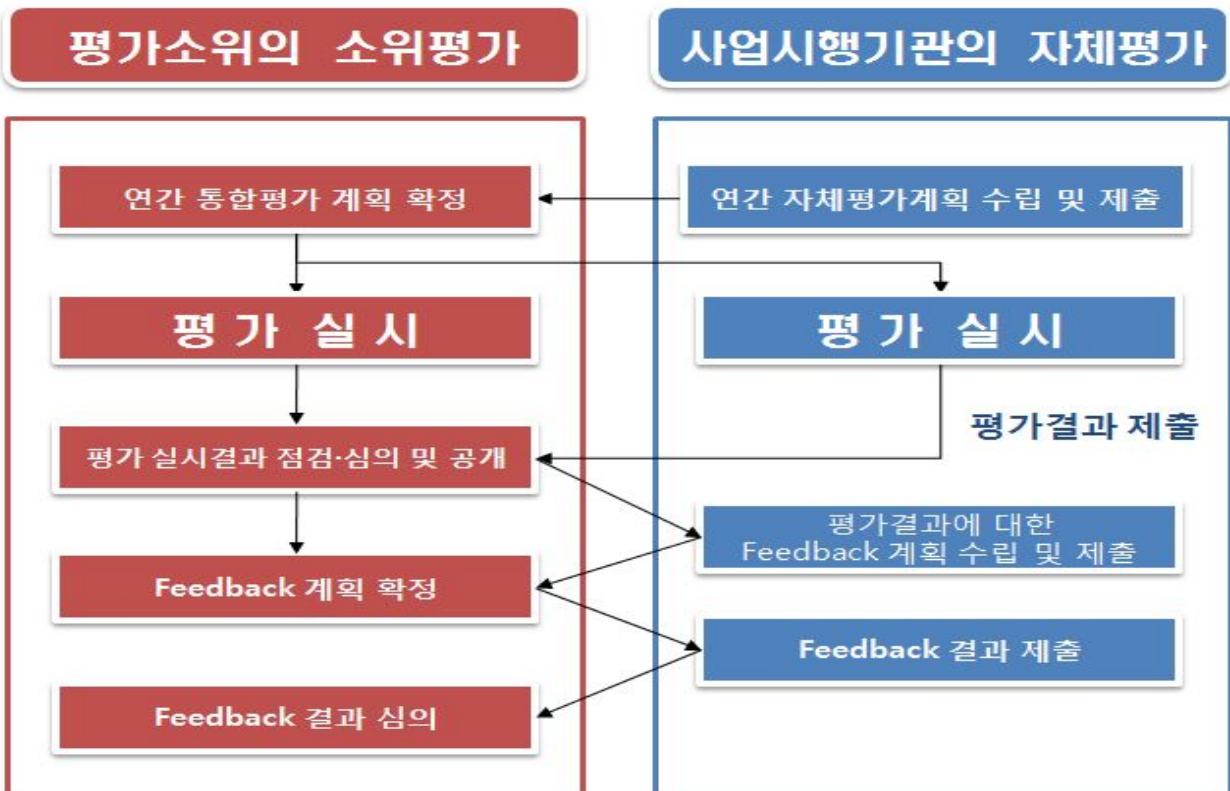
평가소위의 소위평가

사업시행기관의 자체평가

연간 통합평가 계획 확정

연간 자체평가계획 수립 및 제출

평 가 실 시

평 가 실 시

평가결과 제출

평가 실시결과 점검·심의 및 공개

평가결과에 대한 Feedback 계획 수립 및 제출

Feedback 계획 확정

Feedback 결과 제출

Feedback 결과 심의